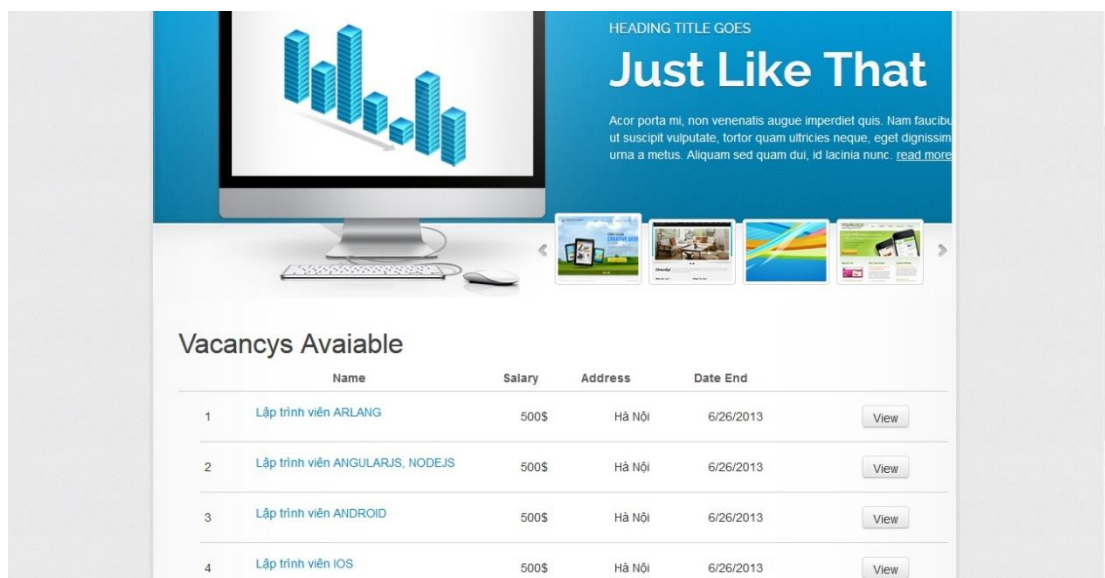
HEADING TITLE GOES

Just Like That

Acor porta mi, non venenatis augue imperdiet quis. Nam faucibu ut suscipit vulputate, tortor quam ultricies neque, eget dignissim urna a metus. Aliquam sed quam dui, id lacinia nunc. read more

Vacancys Avaiable

| | Name | Salary | Address | Date End | |
|---|---|---|---|---|---|
| 1 | Lập trình viên ARLANG | 500$ | Hà Nội | 6/26/2013 | View |
| 2 | Lập trình viên ANGULARJS, NODEJS | 500$ | Hà Nội | 6/26/2013 | View |
| 3 | Lập trình viên ANDROID | 500$ | Hà Nội | 6/26/2013 | View |
| 4 | Lập trình viên IOS | 500$ | Hà Nội | 6/26/2013 | View |